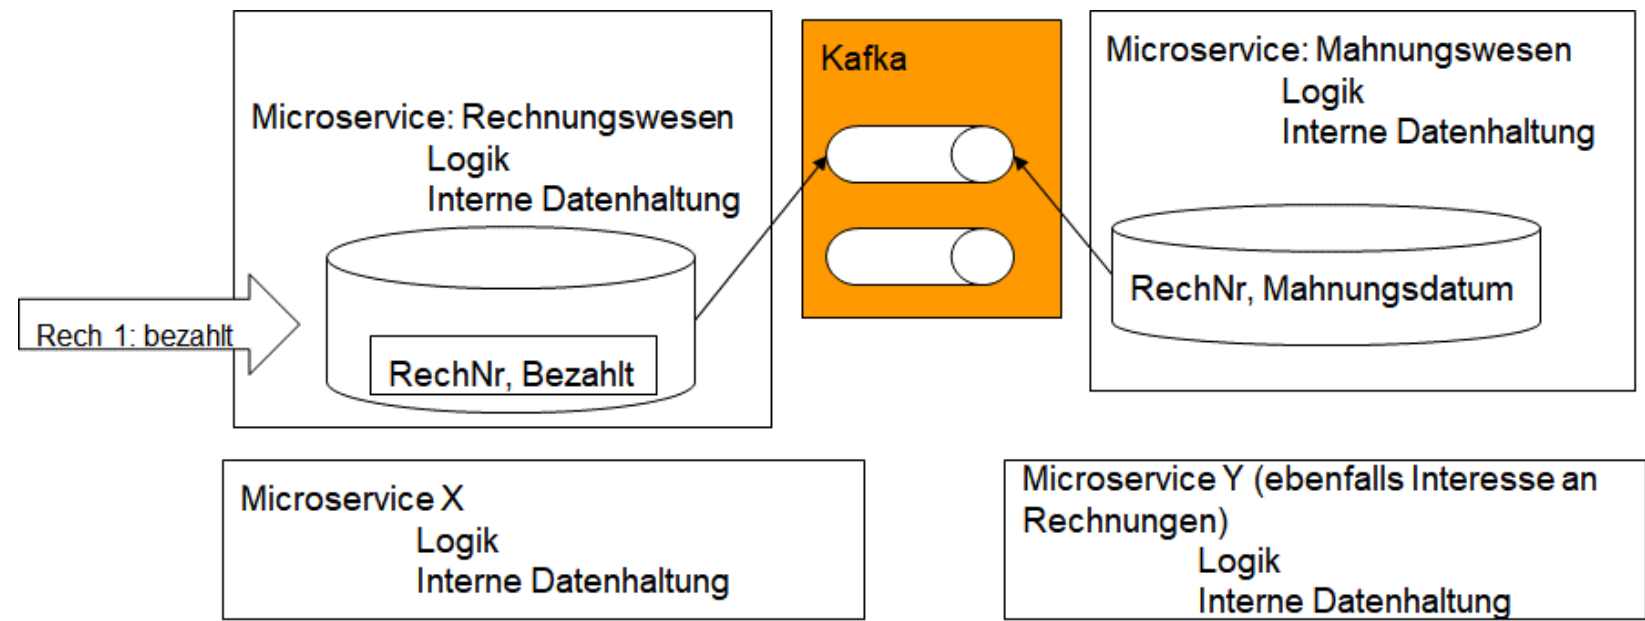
Microservice: Rechnungswesen
Logik
Interne Datenhaltung

Rech 1: bezahlt

RechNr, Bezahlt

Kafka

Microservice: Mahnungswesen
Logik
Interne Datenhaltung

RechNr, Mahnungsdatum

Microservice X
Logik
Interne Datenhaltung

Microservice Y (ebenfalls Interesse an Rechnungen)
Logik
Interne Datenhaltung